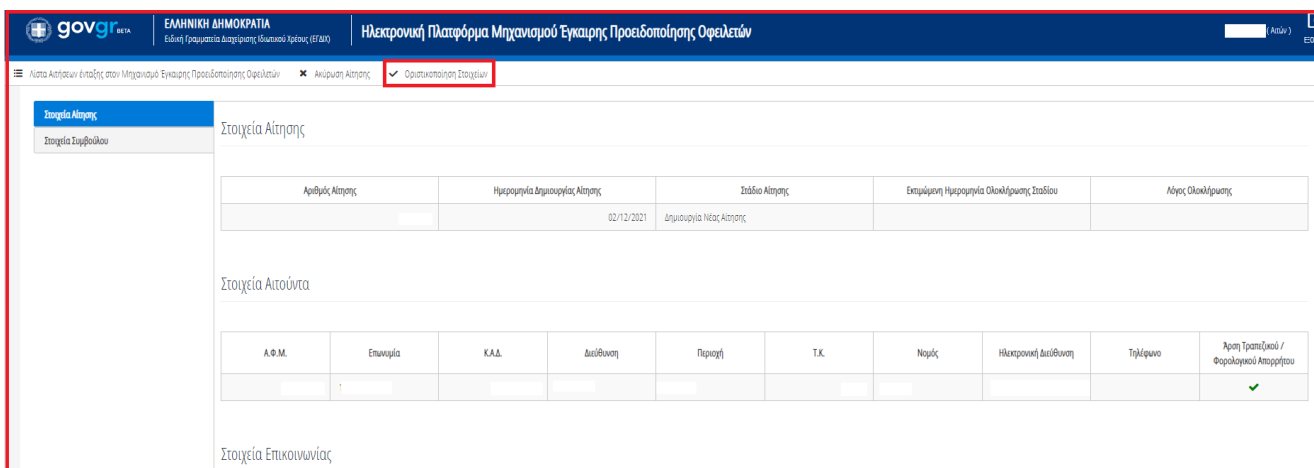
govgr BETA

ΕΛΛΗΝΙΚΗ ΔΗΜΟΚΡΑΤΙΑ
Ειδική Γραμματεία Διαχείρισης Ιδιωτικού Χρέους (ΕΓΔΙΧ)

Ηλεκτρονική Πλατφόρμα Μηχανισμού Έγκαιρης Προειδοποίησης Οφειλετών

( Αιτών )

Λίστα Αιτήσεων ένταξης στον Μηχανισμό Έγκαιρης Προειδοποίησης Οφειλετών
Ακύρωση Αίτησης
Οριστικοποίηση Στοιχείων

Στοιχεία Αίτησης
Στοιχεία Συμβούλου

Στοιχεία Αίτησης

| Αριθμός Αίτησης | Ημερομηνία Δημιουργίας Αίτησης | Στάδιο Αίτησης | Εκτιμώμενη Ημερομηνία Ολοκλήρωσης Σταδίου | Λόγος Ολοκλήρωσης |
|---|---|---|---|---|
| | 02/12/2021 | Δημιουργία Νέας Αίτησης | | |

Στοιχεία Αιτούντα

| Α.Φ.Μ. | Επωνυμία | Κ.Α.Δ. | Διεύθυνση | Περιοχή | Τ.Κ. | Νομός | Ηλεκτρονική Διεύθυνση | Τηλέφωνο | Άρση Τραπεζικού / Φορολογικού Απορρήτου |
|---|---|---|---|---|---|---|---|---|---|
| | | | | | | | | | ✔ |

Στοιχεία Επικοινωνίας